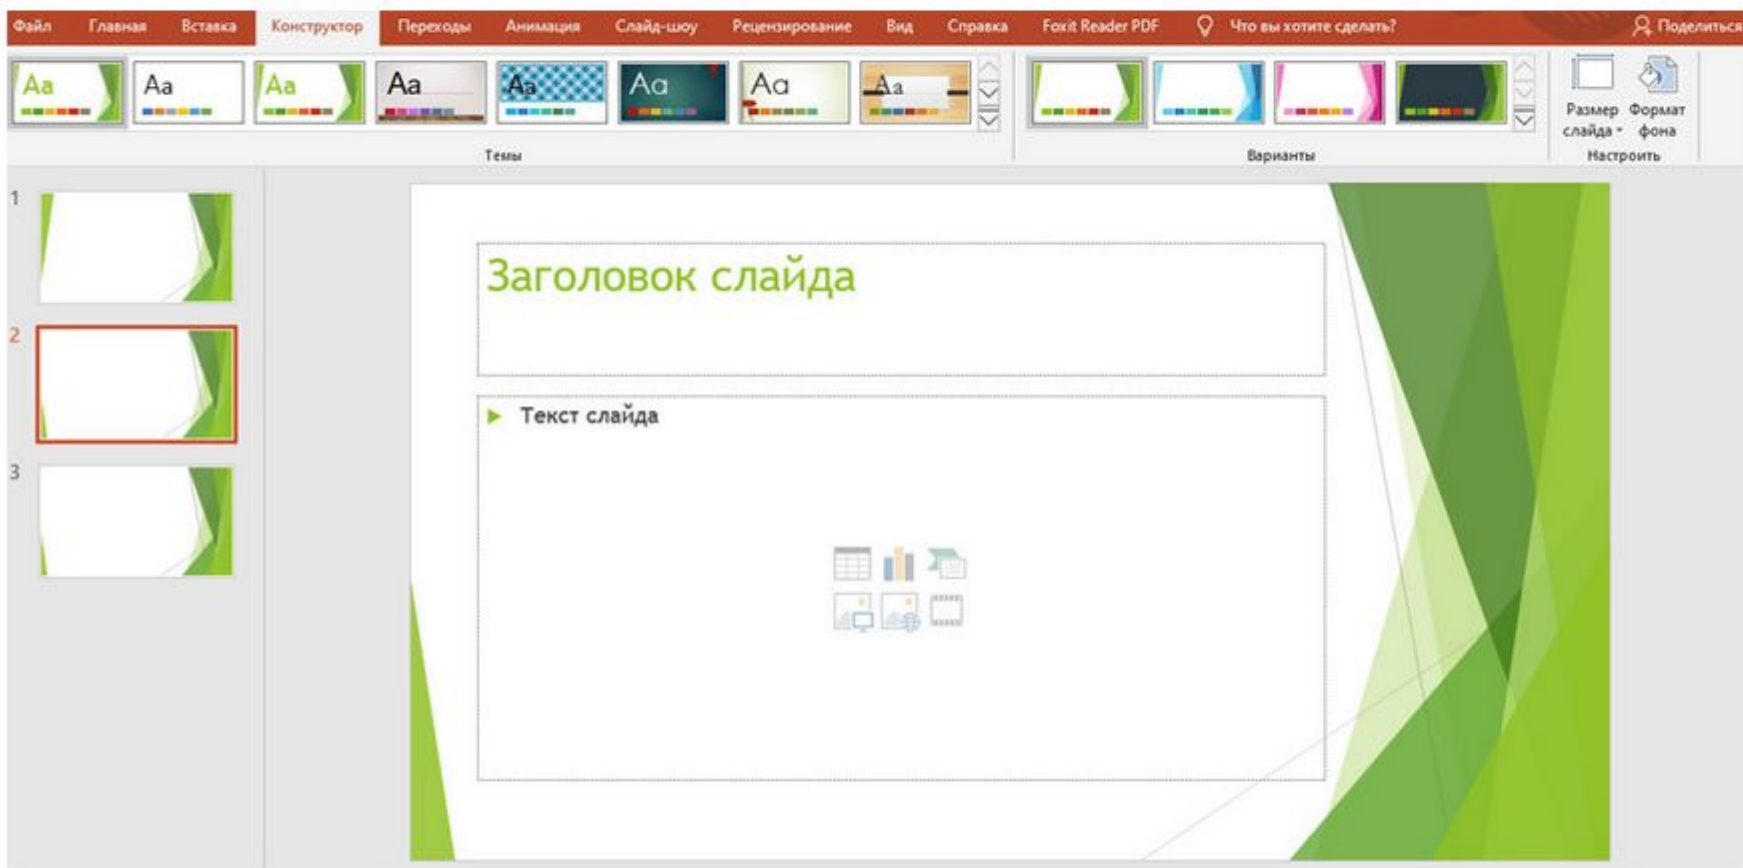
Файл Главная Вставка Конструктор Переходы Анимация Слайд-шоу Рецензирование Вид Справка Foxit Reader PDF Что вы хотите сделать? Поделиться

Aa Aa Aa Aa Aa Aa Aa Aa

Темы

Варианты

Размер слайда Формат фона

Настроить

1

2

3

Заголовок слайда

Текст слайда